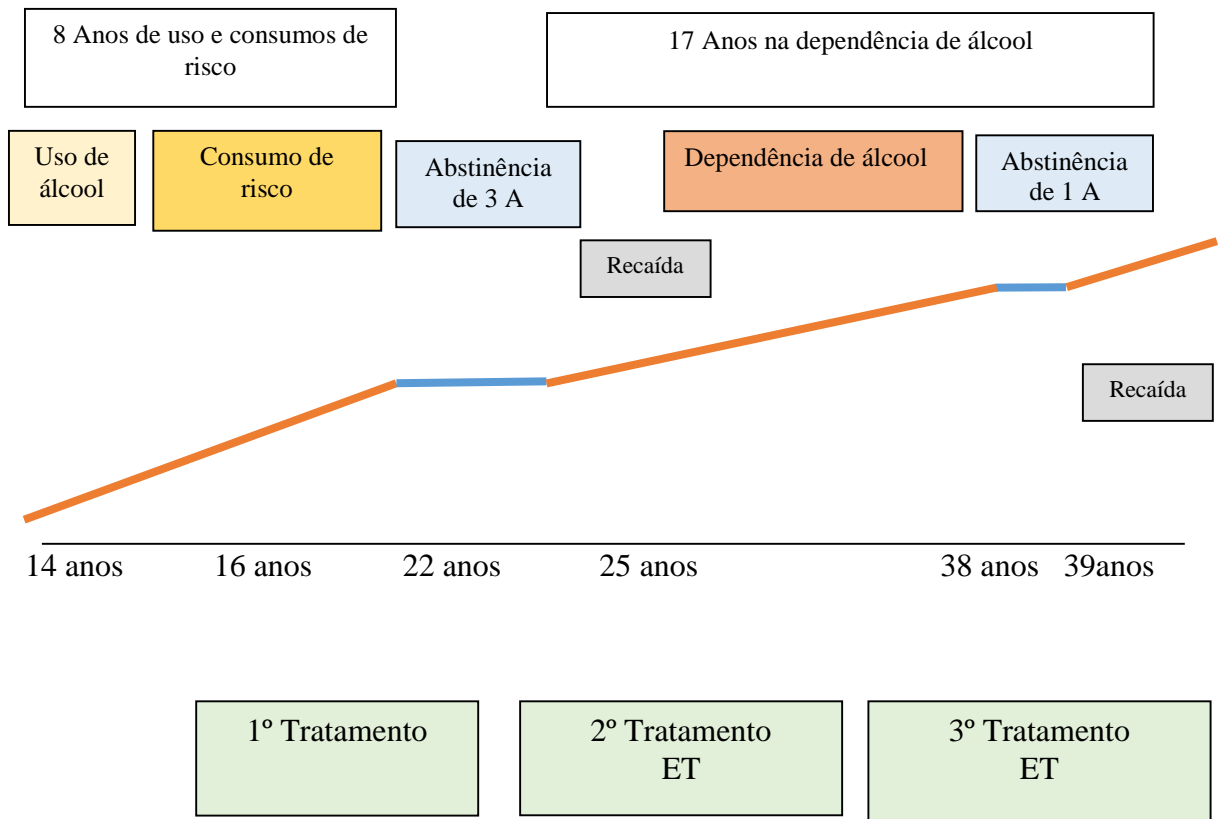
8 Anos de uso e consumos de risco

17 Anos na dependência de álcool

Uso de álcool

Consumo de risco

Abstinência de 3 A

Dependência de álcool

Abstinência de 1 A

Recaída

Recaída

14 anos 16 anos 22 anos 25 anos 38 anos 39anos

1º Tratamento

2º Tratamento ET

3º Tratamento ET